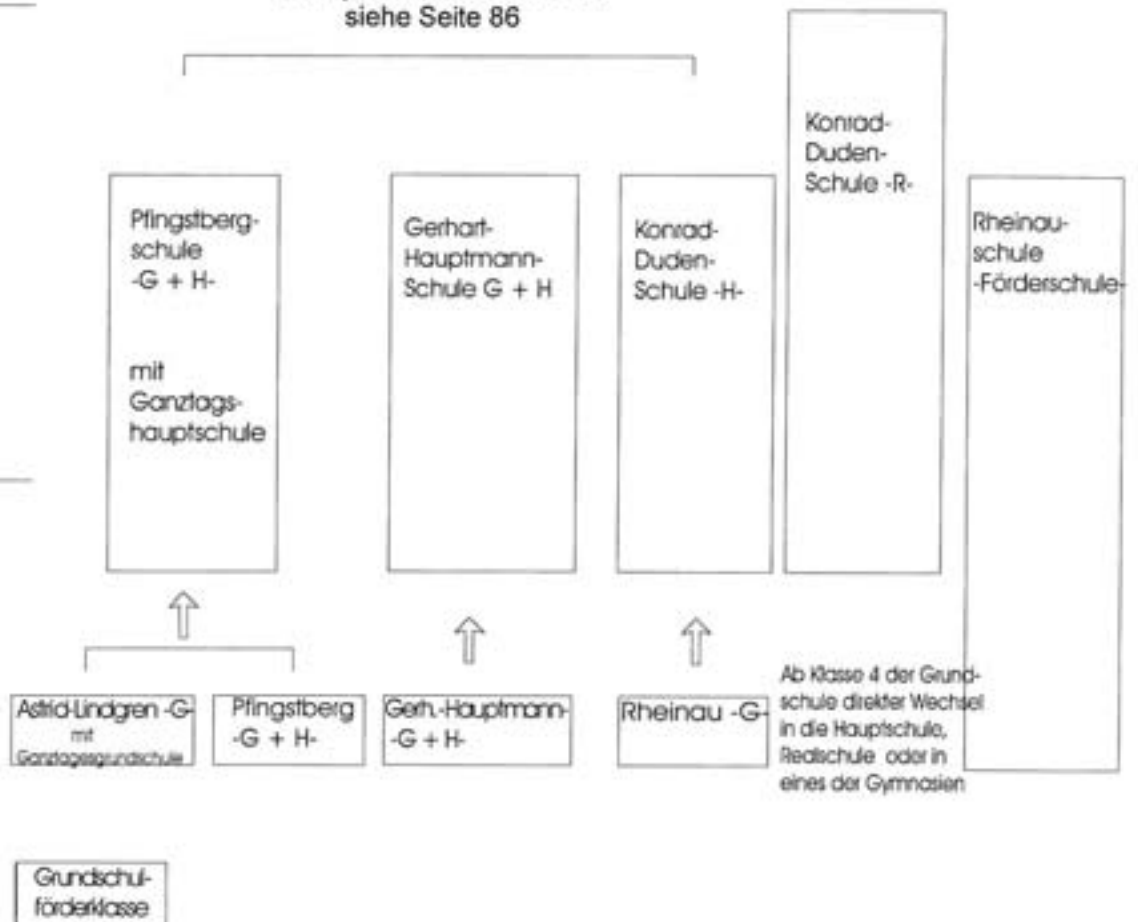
siehe Seite 86

Pfingstberg-schule -G + H-

mit Ganztags-hauptschule

Gerhart-Hauptmann-Schule G + H

Konrad-Duden-Schule -H-

Konrad-Duden-Schule -R-

Rheinau-schule -Förderschule-

Astrid-Lindgren -G- mit Ganztagesgrundschule

Pfingstberg -G + H-

Gerh.-Hauptmann- -G + H-

Rheinau -G-

Ab Klasse 4 der Grundschule direkter Wechsel in die Hauptschule, Realschule oder in eines der Gymnasien

Grundschul-förderklasse